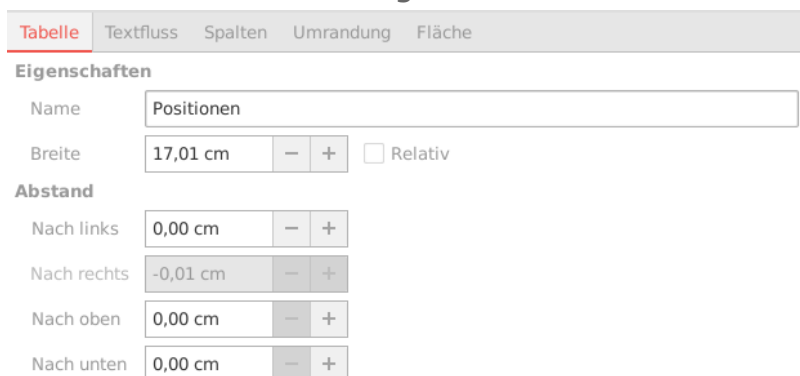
Tabelle Textfluss Spalten Umrandung Fläche

Eigenschaften

Name Positionen

Breite 17,01 cm − + Relativ

Abstand

Nach links 0,00 cm − +

Nach rechts -0,01 cm − +

Nach oben 0,00 cm − +

Nach unten 0,00 cm − +